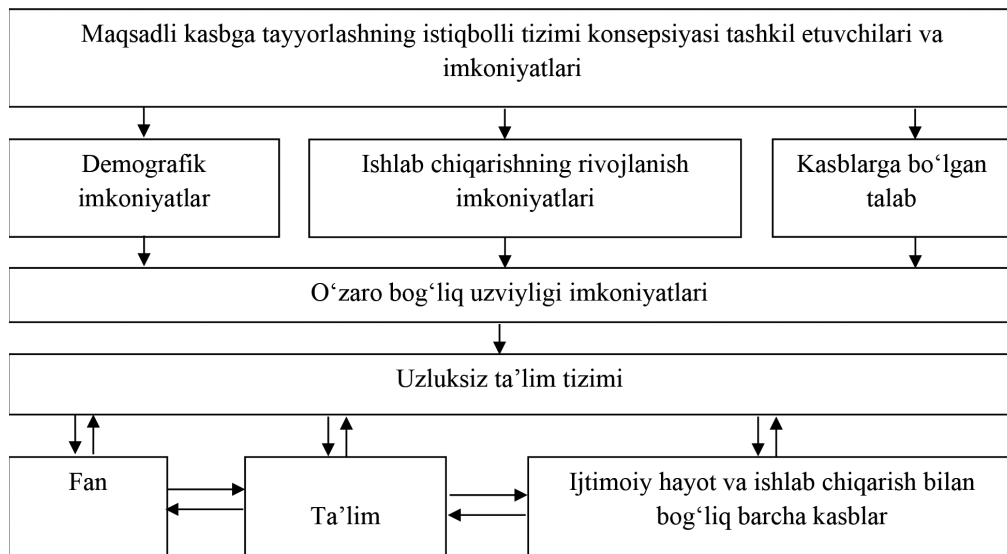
Maqsadli kasbga tayyorlashning istiqbolli tizimi konsepsiyasi tashkil etuvchilari va imkoniyatlari

Demografik imkoniyatlar

Ishlab chiqarishning rivojlanish imkoniyatlari

Kasblarga bo‘lgan talab

O‘zaro bog‘liq uzviyligi imkoniyatlari

Uzluksiz ta’lim tizimi

Fan

Ta’lim

Ijtimoiy hayot va ishlab chiqarish bilan bog‘liq barcha kasblar